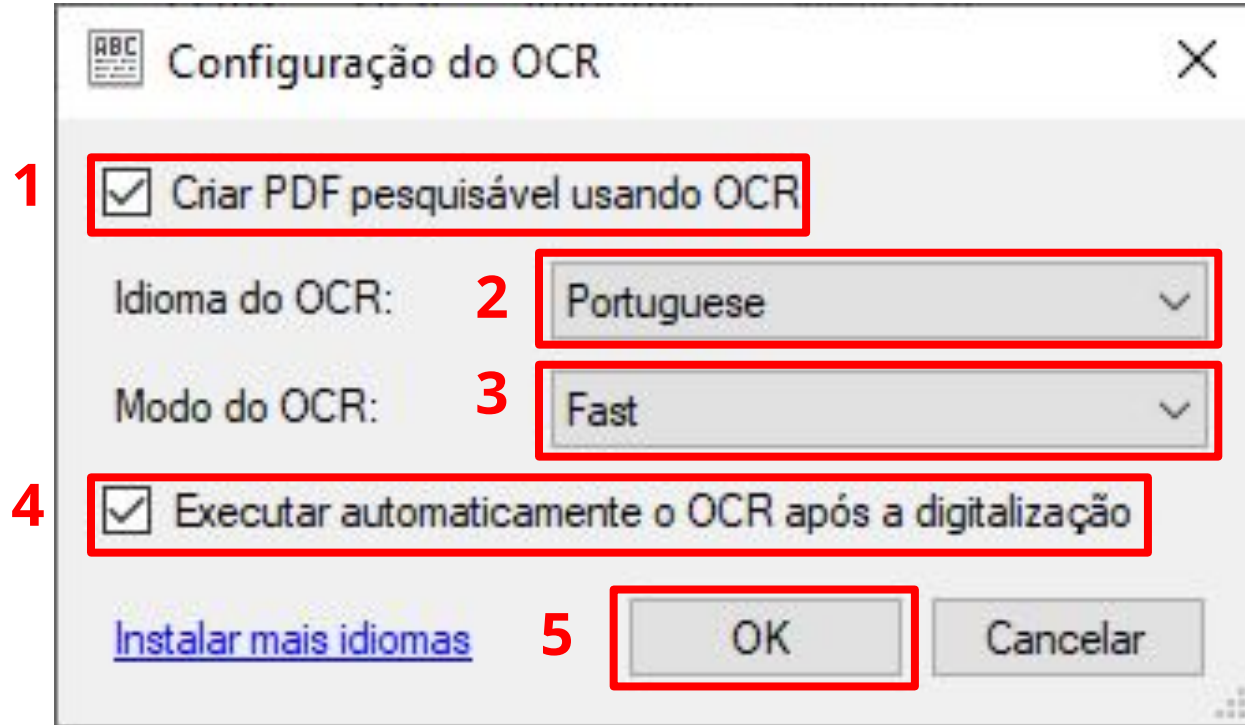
ABC Configuração do OCR ×

1 Criar PDF pesquisável usando OCR

Idioma do OCR: 2 Portuguese

Modo do OCR: 3 Fast

4 Executar automaticamente o OCR após a digitalização

Instalar mais idiomas 5 OK Cancelar